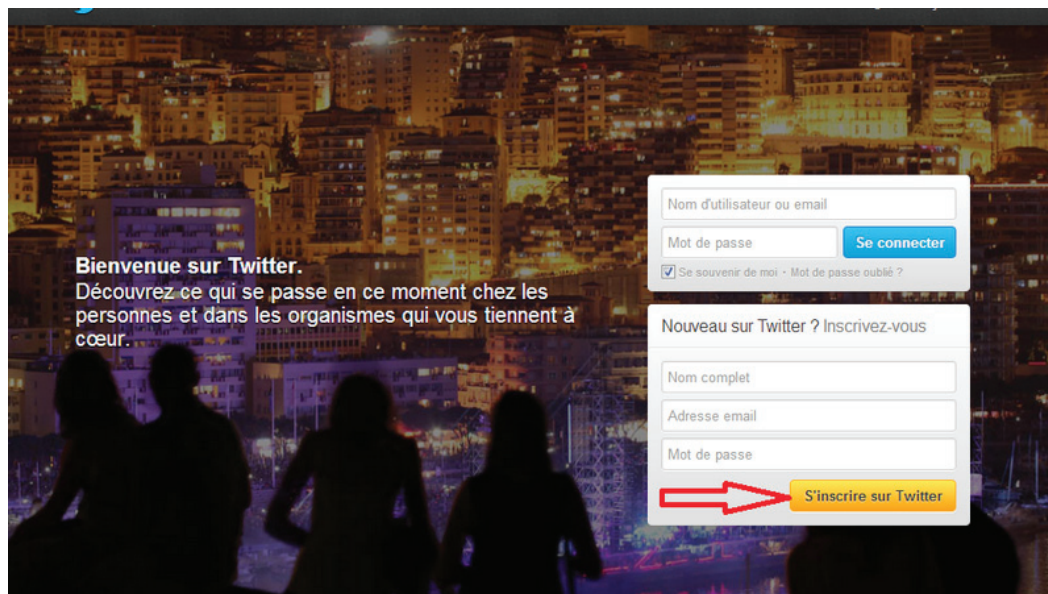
Bienvenue sur Twitter.
Découvrez ce qui se passe en ce moment chez les personnes et dans les organismes qui vous tiennent à cœur.

Nom d'utilisateur ou email
Mot de passe
Se connecter
Se souvenir de moi · Mot de passe oublié ?

Nouveau sur Twitter ? Inscrivez-vous
Nom complet
Adresse email
Mot de passe
S'inscrire sur Twitter